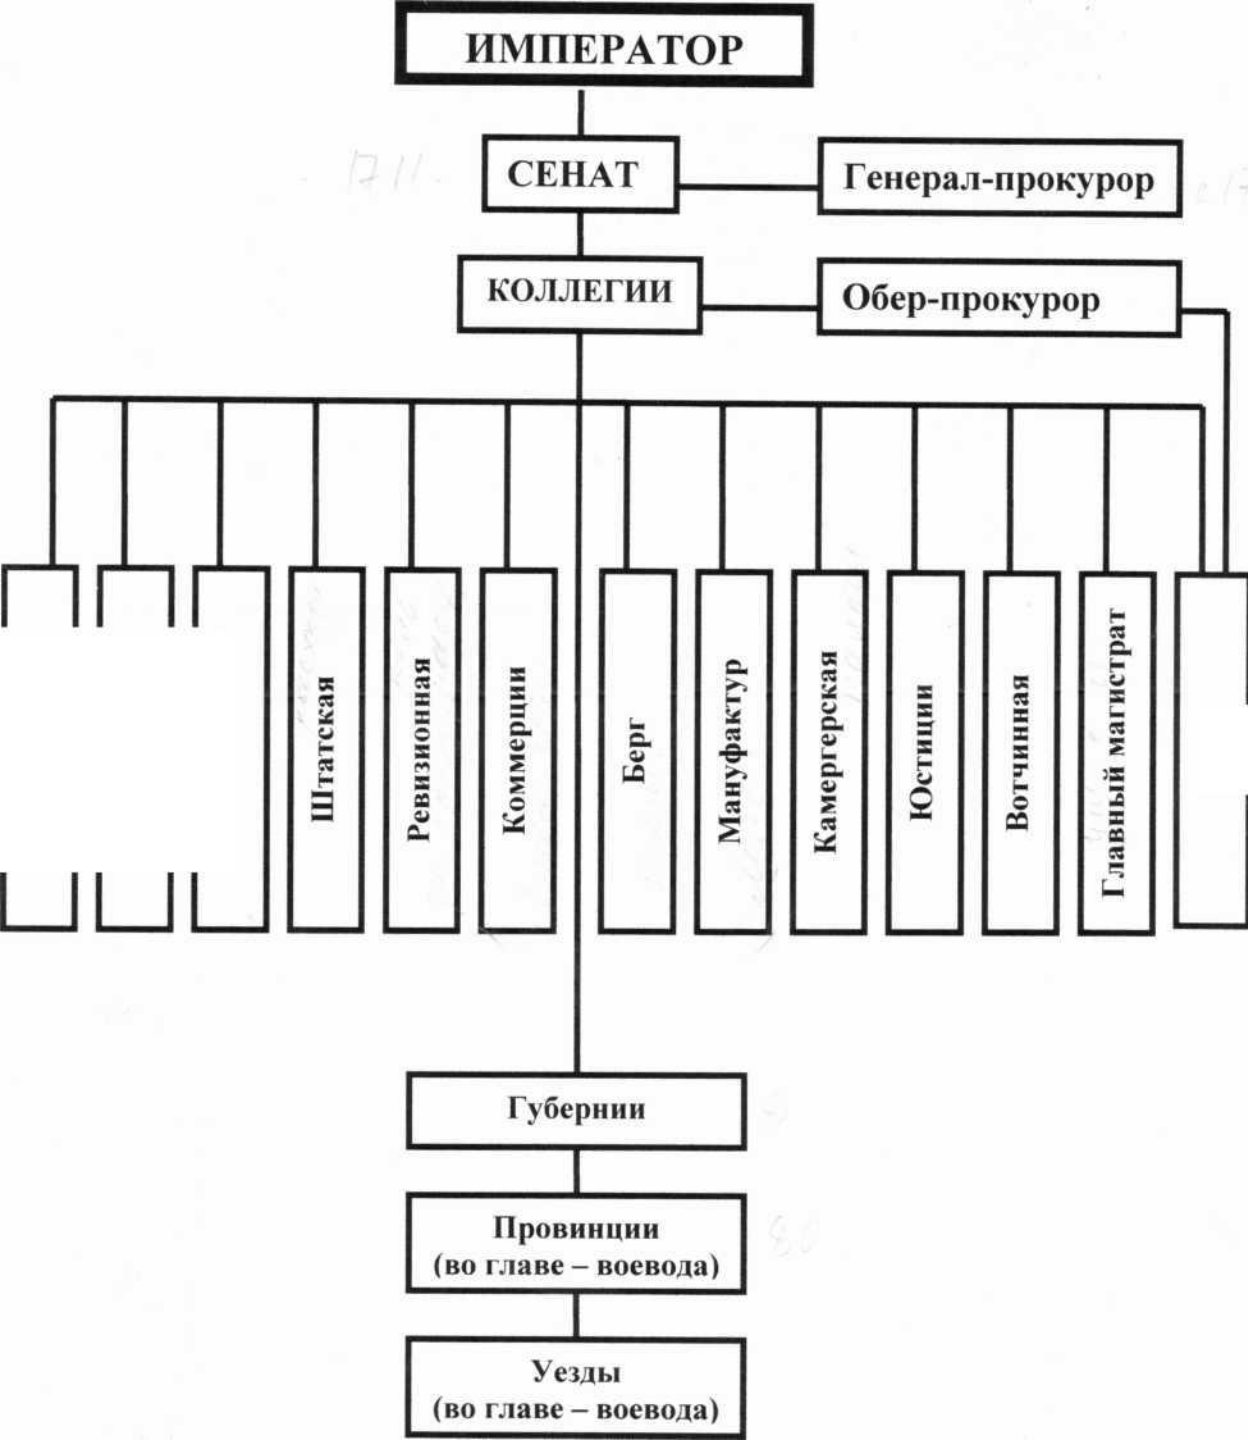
ИМПЕРАТОР

1711

СЕНАТ

Генерал-прокурор

КОЛЛЕГИИ

Обер-прокурор

Штатская

Ревизионная

Коммерции

Берг

Мануфактур

Камергерская

Юстиции

Вотчинная

Главный магистрат

Губернии

Провинции (во главе – воевода)

Уезды (во главе – воевода)